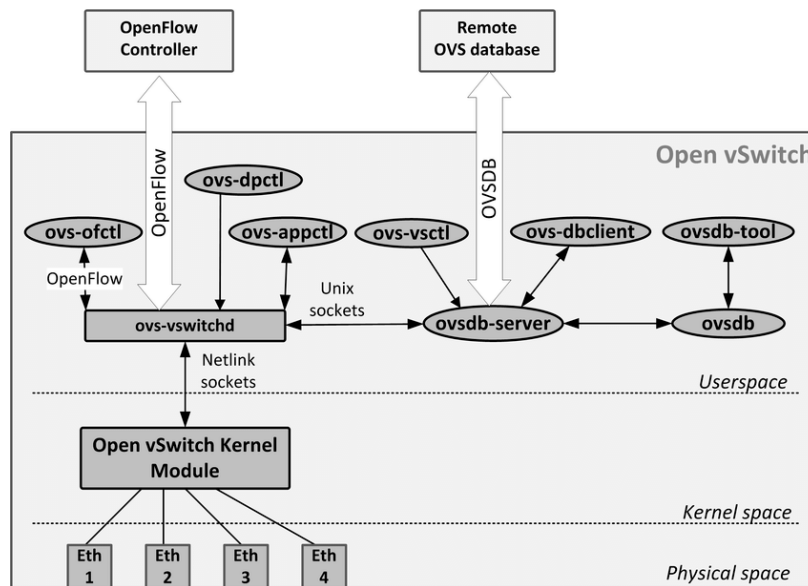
OpenFlow Controller

Remote OVS database

Open vSwitch

OpenFlow

OVSDB

ovs-dpctl

ovs-ofctl

ovs-appctl

ovs-vsctl

ovs-dbclient

ovsdb-tool

OpenFlow

Unix sockets

ovs-vswitchd

ovsdb-server

ovsdb

Netlink sockets

Userspace

Open vSwitch Kernel Module

Kernel space

Eth 1

Eth 2

Eth 3

Eth 4

Physical space